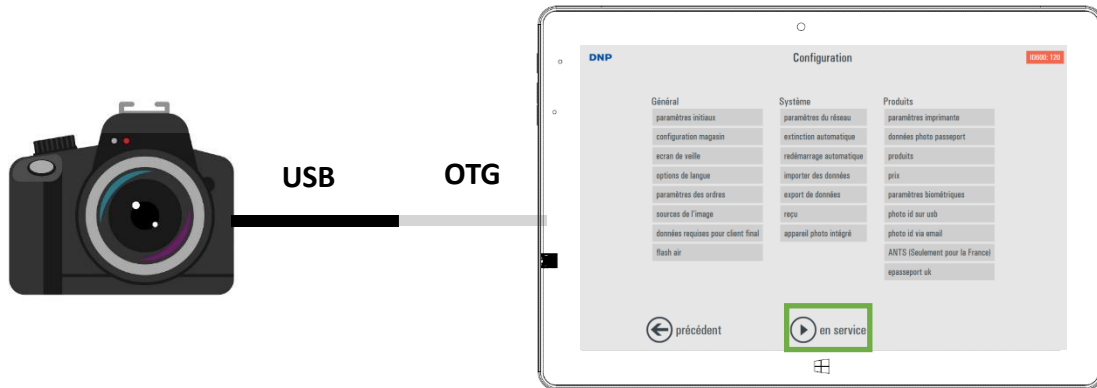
USB

OTG

DNP

Configuration

ID600: 120

Général
paramètres initiaux
configuration magasin
ecran de veille
options de langue
paramètres des ordres
sources de l'image
données requises pour client final
flash air

Système
paramètres du réseau
extinction automatique
redémarrage automatique
importer des données
export de données
reçu
appareil photo intégré

Produits
paramètres imprimante
données photo passeport
produits
prix
paramètres biométriques
photo id sur usb
photo id via email
ANTS (Seulement pour la France)
epasseport uk

précédent

en service